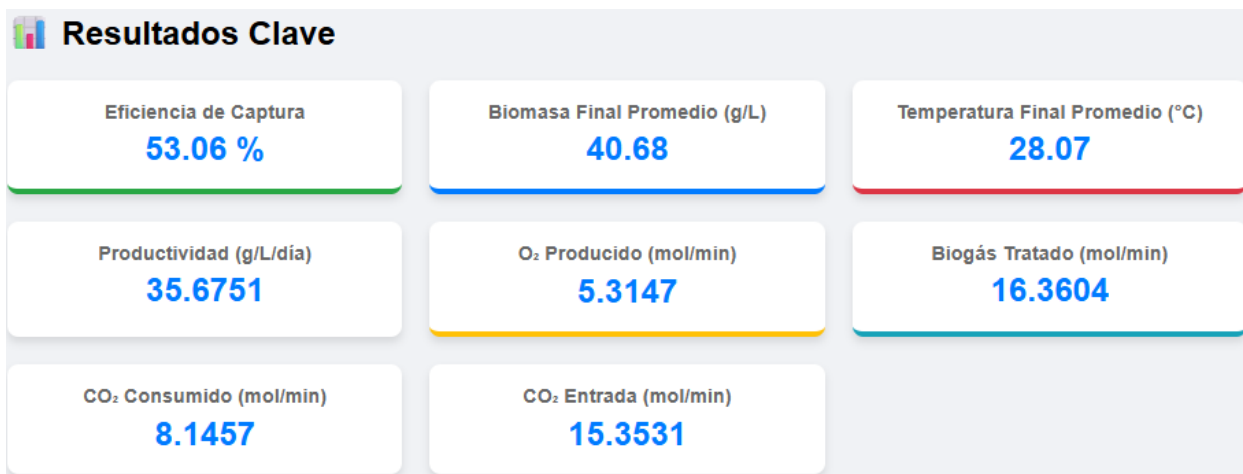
Resultados Clave

Eficiencia de Captura
53.06 %

Biomasa Final Promedio (g/L)
40.68

Temperatura Final Promedio (°C)
28.07

Productividad (g/L/día)
35.6751

$O_2$ Producido (mol/min)
5.3147

Biogás Tratado (mol/min)
16.3604

$CO_2$ Consumido (mol/min)
8.1457

$CO_2$ Entrada (mol/min)
15.3531